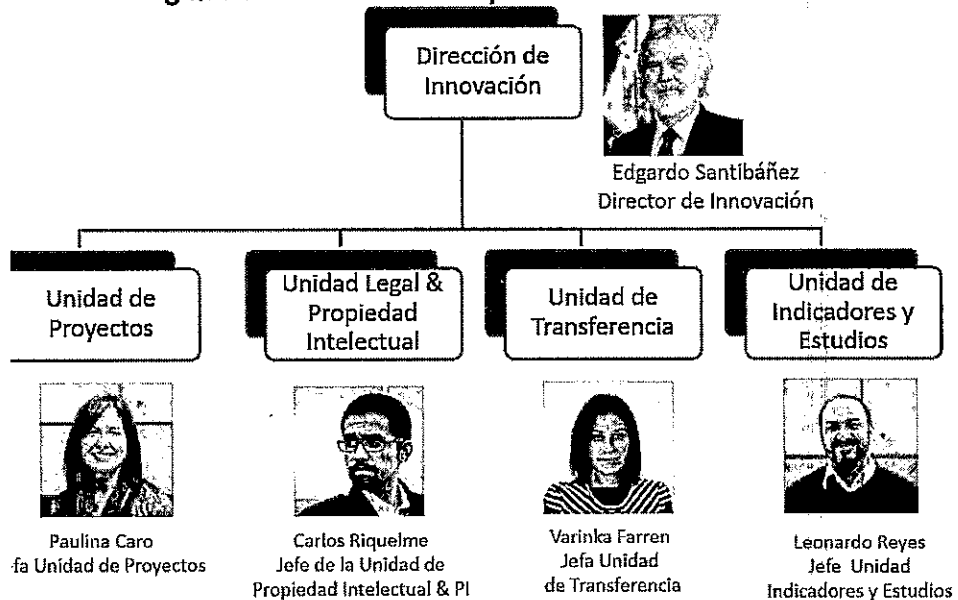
Dirección de Innovación

Edgardo Santibáñez
Director de Innovación

Unidad de Proyectos

Unidad Legal & Propiedad Intelectual

Unidad de Transferencia

Unidad de Indicadores y Estudios

Paulina Caro
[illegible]fa Unidad de Proyectos

Carlos Riquelme
Jefe de la Unidad de Propiedad Intelectual & PI

Varinka Farren
Jefa Unidad de Transferencia

Leonardo Reyes
Jefe Unidad Indicadores y Estudios